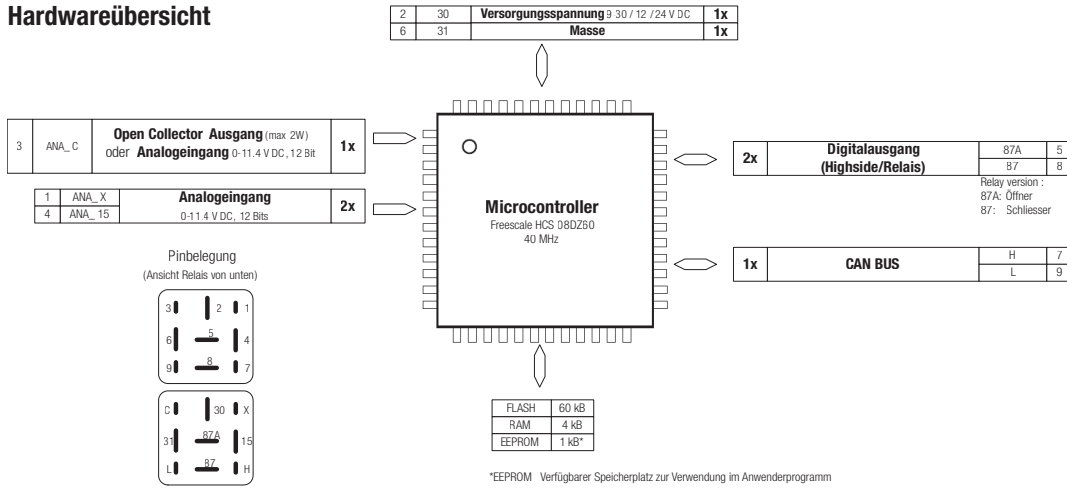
Hardwareübersicht

| 2 | 30 | Versorgungsspannung 9 30 / 12 / 24 V DC | 1x |
|---|---|---|---|
| 6 | 31 | Masse | 1x |

| 3 | ANA_ C | Open Collector Ausgang (max 2W) oder Analogeingang 0-11.4 V DC, 12 Bit | 1x |
|---|---|---|---|

| 1 | ANA_X | Analogeingang 0-11.4 V DC, 12 Bits | 2x |
|---|---|---|---|
| 4 | ANA_ 15 | | |

Microcontroller
Freescale HCS 08DZ60
40 MHz

| 2x | Digitalausgang (Highside/Relais) | 87A | 5 |
|---|---|---|---|
| | | 87 | 8 |

Relay version :
87A: Öffner
87: Schliesser

| 1x | CAN BUS | H | 7 |
|---|---|---|---|
| | | L | 9 |

Pinbelegung
(Ansicht Relais von unten)

3 2 1
6 5 4
9 8 7

C 30 X
31 87A 15
L 87 H

| FLASH | 60 kB |
|---|---|
| RAM | 4 kB |
| EEPROM | 1 kB* |

*EEPROM Verfügbarer Speicherplatz zur Verwendung im Anwenderprogramm